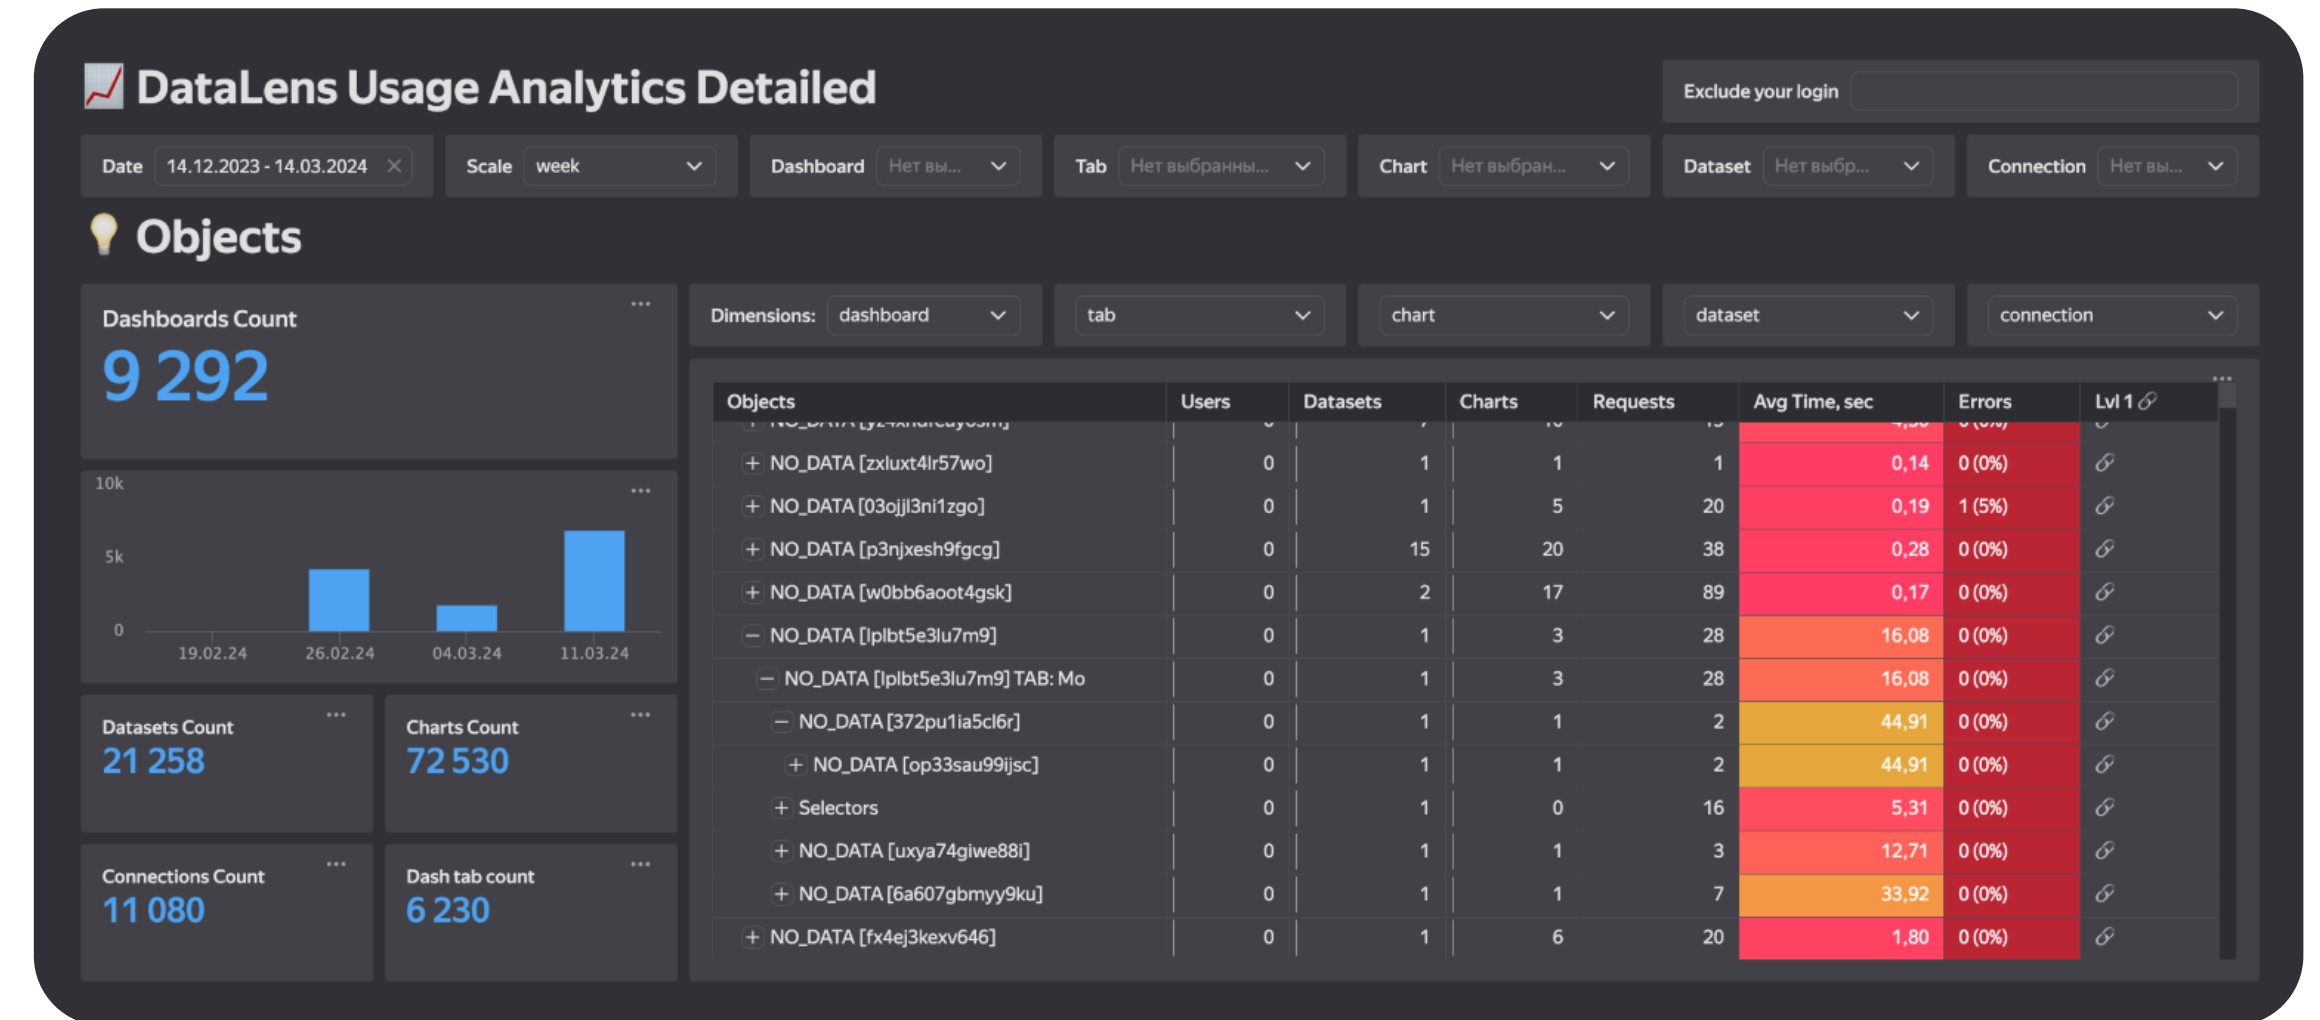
📈 DataLens Usage Analytics Detailed

Exclude your login

Date 14.12.2023 - 14.03.2024 ×

Scale week

Dashboard Нет вы...

Tab Нет выбранны...

Chart Нет выбран...

Dataset Нет выбр...

Connection Нет вы...

💡 Objects

Dashboards Count
9 292

10k
5k
0
19.02.24 26.02.24 04.03.24 11.03.24

Datasets Count
21 258

Charts Count
72 530

Connections Count
11 080

Dash tab count
6 230

Dimensions: dashboard

tab

chart

dataset

connection

| Objects | Users | Datasets | Charts | Requests | Avg Time, sec | Errors | Lvl 1 |
|---|---|---|---|---|---|---|---|
| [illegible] | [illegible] | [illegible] | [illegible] | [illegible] | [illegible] | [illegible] | |
| + NO_DATA [zxluxt4lr57wo] | 0 | 1 | 1 | 1 | 0,14 | 0 (0%) | |
| + NO_DATA [03ojjl3ni1zgo] | 0 | 1 | 5 | 20 | 0,19 | 1 (5%) | |
| + NO_DATA [p3njxesh9fgcg] | 0 | 15 | 20 | 38 | 0,28 | 0 (0%) | |
| + NO_DATA [w0bb6aoot4gsk] | 0 | 2 | 17 | 89 | 0,17 | 0 (0%) | |
| − NO_DATA [Iplbt5e3lu7m9] | 0 | 1 | 3 | 28 | 16,08 | 0 (0%) | |
| − NO_DATA [Iplbt5e3lu7m9] TAB: Mo | 0 | 1 | 3 | 28 | 16,08 | 0 (0%) | |
| − NO_DATA [372pu1ia5cl6r] | 0 | 1 | 1 | 2 | 44,91 | 0 (0%) | |
| + NO_DATA [op33sau99ijsc] | 0 | 1 | 1 | 2 | 44,91 | 0 (0%) | |
| + Selectors | 0 | 1 | 0 | 16 | 5,31 | 0 (0%) | |
| + NO_DATA [uxya74giwe88i] | 0 | 1 | 1 | 3 | 12,71 | 0 (0%) | |
| + NO_DATA [6a607gbmyy9ku] | 0 | 1 | 1 | 7 | 33,92 | 0 (0%) | |
| + NO_DATA [fx4ej3kexv646] | 0 | 1 | 6 | 20 | 1,80 | 0 (0%) | |